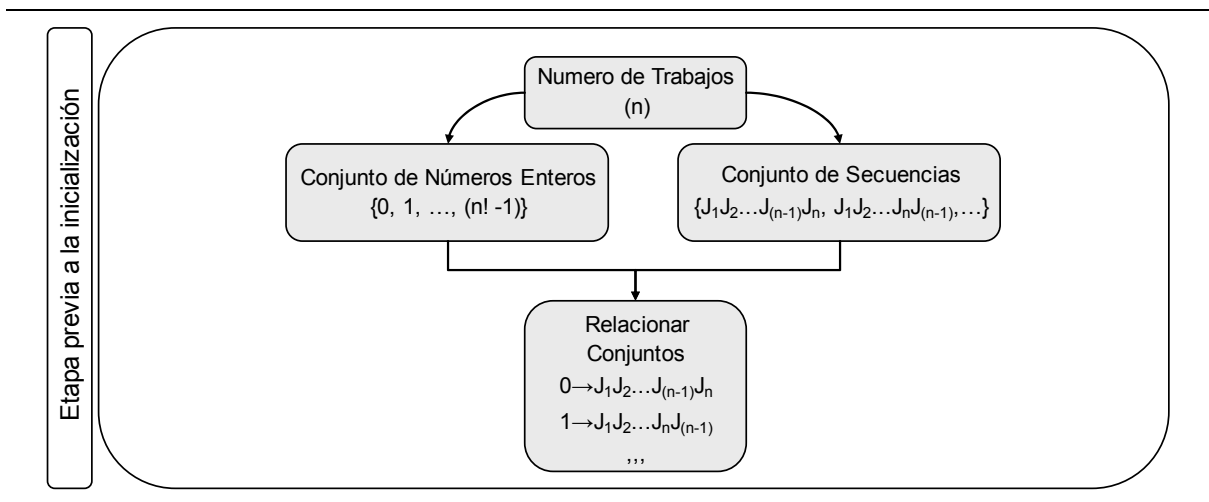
Etapa previa a la inicialización

Numero de Trabajos
(n)

Conjunto de Números Enteros
{0, 1, …, (n! -1)}

Conjunto de Secuencias
$\{J_1J_2…J_{(n-1)}J_n, J_1J_2…J_nJ_{(n-1)},…\}$

Relacionar
Conjuntos
$0 \rightarrow J_1J_2…J_{(n-1)}J_n$
$1 \rightarrow J_1J_2…J_nJ_{(n-1)}$
,,,